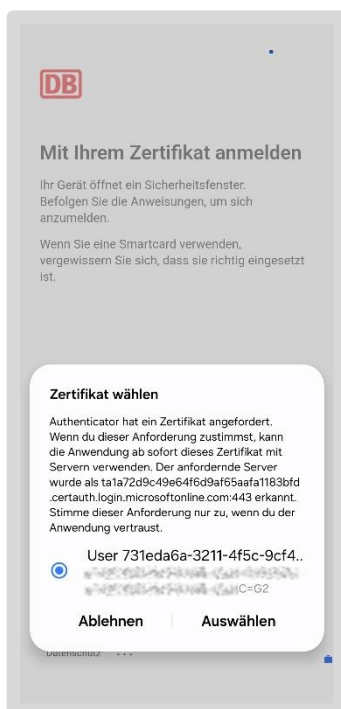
DB

Mit Ihrem Zertifikat anmelden

Ihr Gerät öffnet ein Sicherheitsfenster. Befolgen Sie die Anweisungen, um sich anzumelden.

Wenn Sie eine Smartcard verwenden, vergewissern Sie sich, dass sie richtig eingesetzt ist.

Zertifikat wählen

Authenticator hat ein Zertifikat angefordert. Wenn du dieser Anforderung zustimmst, kann die Anwendung ab sofort dieses Zertifikat mit Servern verwenden. Der anfordernde Server wurde als ta1a72d9c49e64f6d9af65aafa1183bfd.certauth.login.microsoftonline.com:443 erkannt. Stimme dieser Anforderung nur zu, wenn du der Anwendung vertraust.

User 731eda6a-3211-4f5c-9cf4..
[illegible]
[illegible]C=G2

Ablehnen
Auswählen

Datenschutz ...